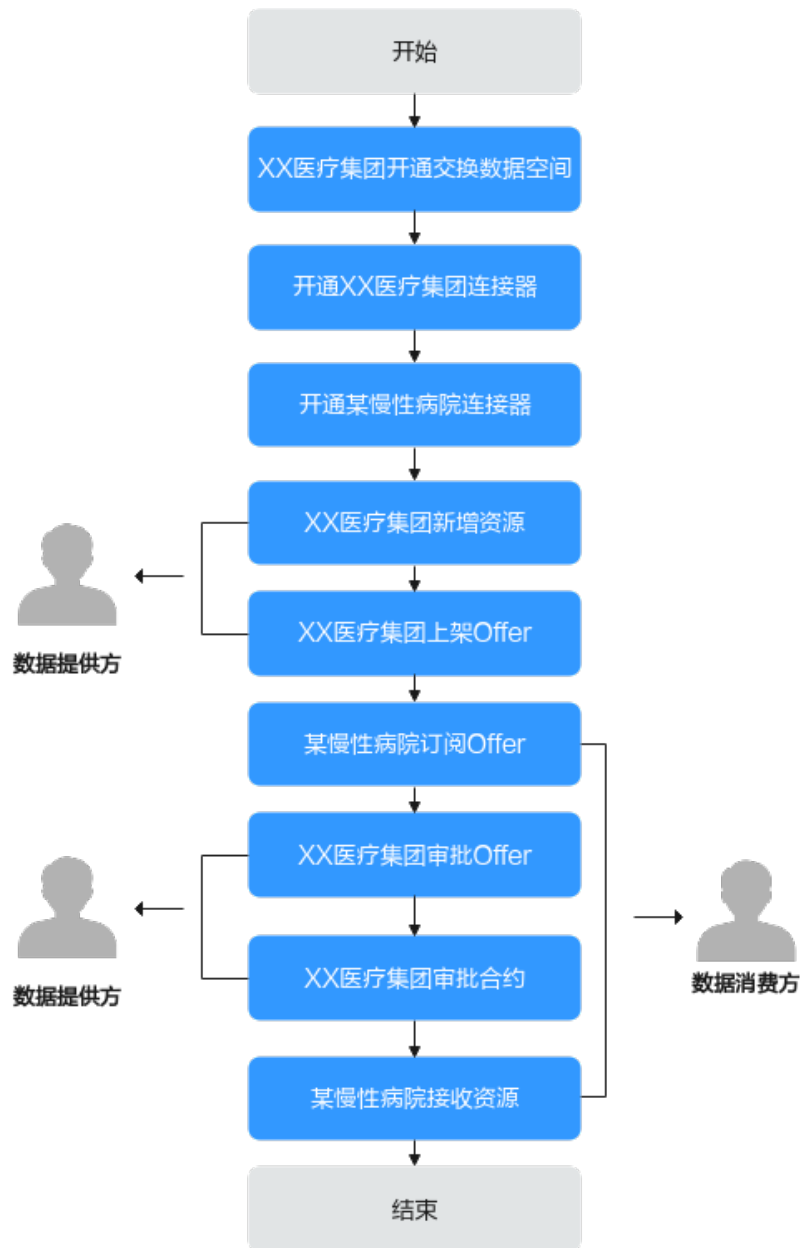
开始

XX医疗集团开通交换数据空间

开通XX医疗集团连接器

开通某慢性病院连接器

XX医疗集团新增资源

XX医疗集团上架Offer

数据提供方

某慢性病院订阅Offer

XX医疗集团审批Offer

XX医疗集团审批合约

数据提供方

数据消费方

某慢性病院接收资源

结束